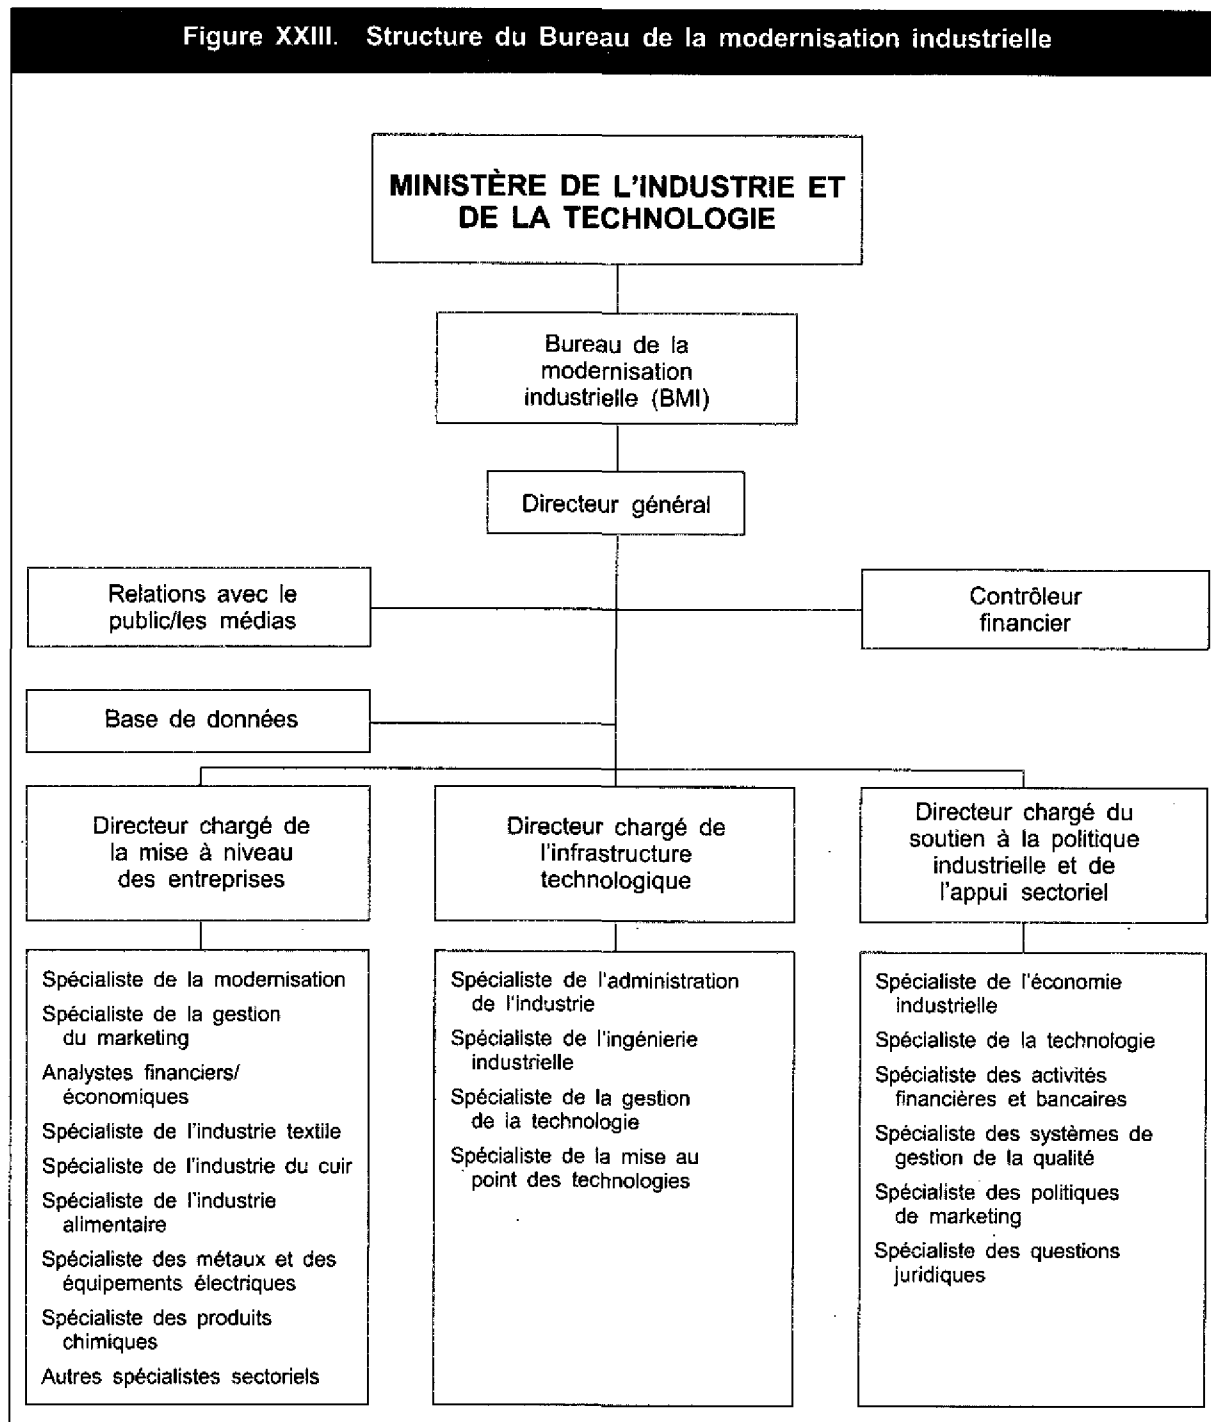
Figure XXIII. Structure du Bureau de la modernisation industrielle

MINISTÈRE DE L'INDUSTRIE ET DE LA TECHNOLOGIE

Bureau de la modernisation industrielle (BMI)

Directeur général

Relations avec le public/les médias

Contrôleur financier

Base de données

Directeur chargé de la mise à niveau des entreprises

Directeur chargé de l'infrastructure technologique

Directeur chargé du soutien à la politique industrielle et de l'appui sectoriel

Spécialiste de la modernisation
Spécialiste de la gestion du marketing
Analystes financiers/ économiques
Spécialiste de l'industrie textile
Spécialiste de l'industrie du cuir
Spécialiste de l'industrie alimentaire
Spécialiste des métaux et des équipements électriques
Spécialiste des produits chimiques
Autres spécialistes sectoriels

Spécialiste de l'administration de l'industrie
Spécialiste de l'ingénierie industrielle
Spécialiste de la gestion de la technologie
Spécialiste de la mise au point des technologies

Spécialiste de l'économie industrielle
Spécialiste de la technologie
Spécialiste des activités financières et bancaires
Spécialiste des systèmes de gestion de la qualité
Spécialiste des politiques de marketing
Spécialiste des questions juridiques